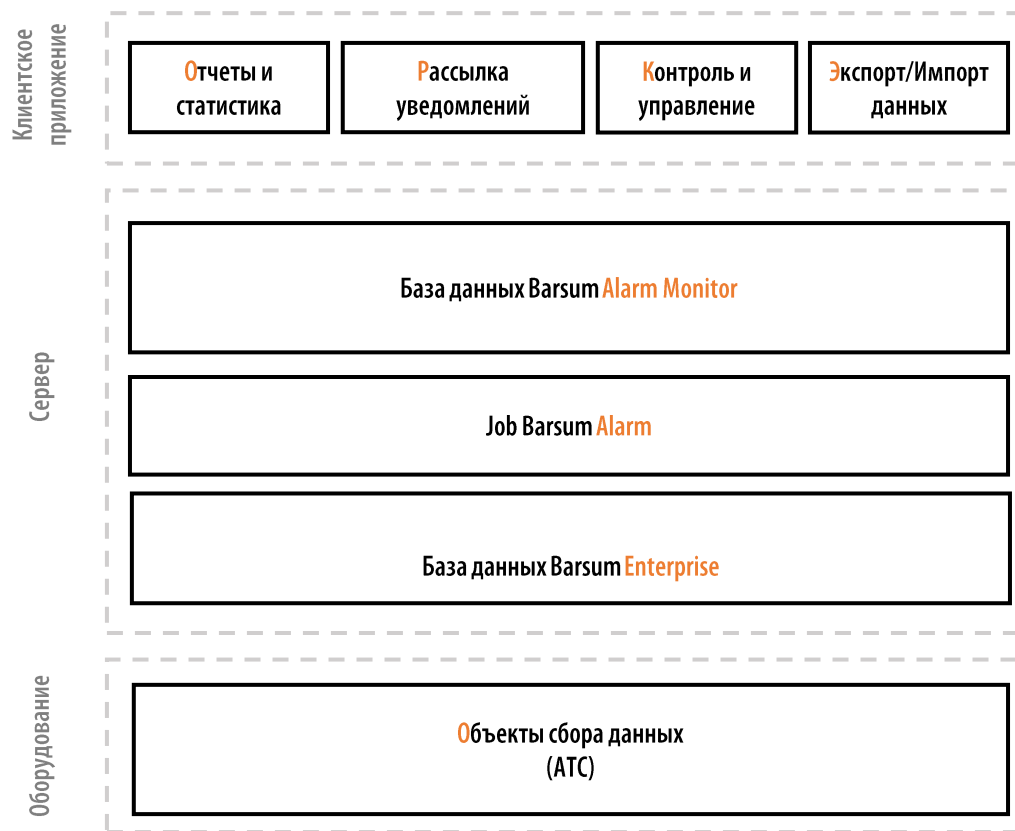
Клиентское приложение

Отчеты и статистика

Рассылка уведомлений

Контроль и управление

Экспорт/Импорт данных

Сервер

База данных Barsum Alarm Monitor

Job Barsum Alarm

База данных Barsum Enterprise

Оборудование

Объекты сбора данных (АТС)